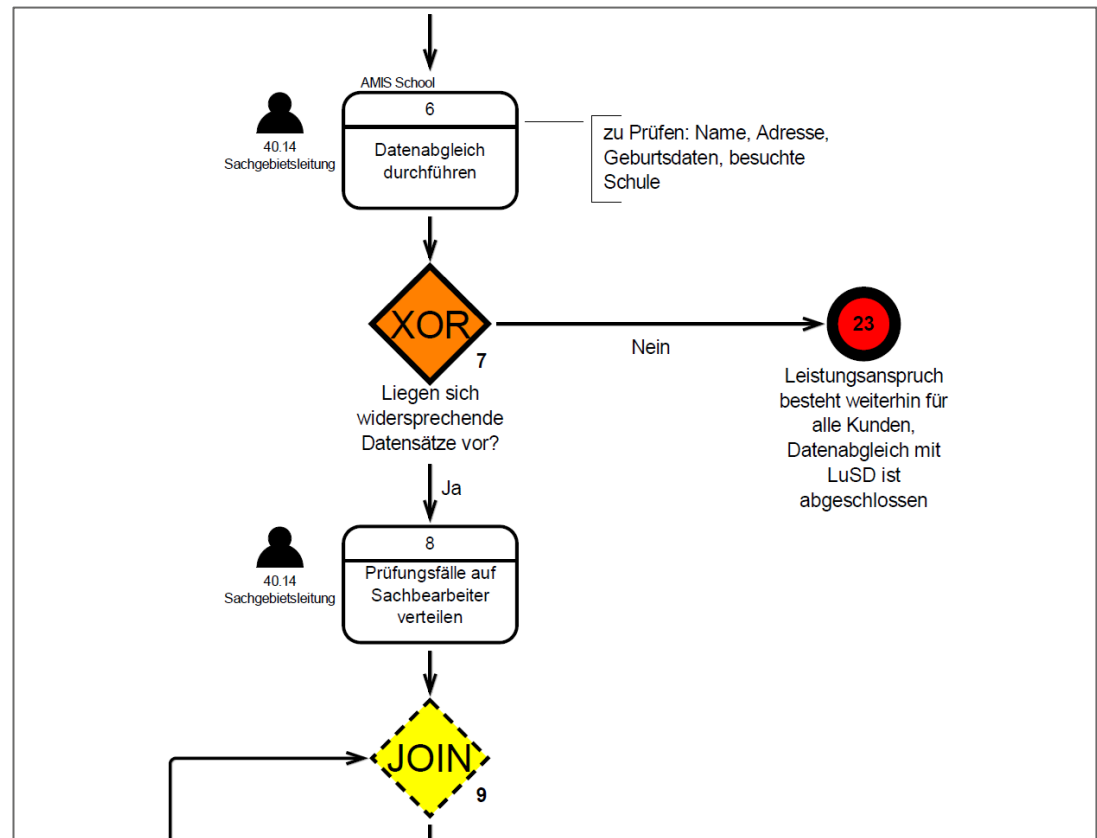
AMIS School

6

Datenabgleich durchführen

40.14
Sachgebietsleitung

zu Prüfen: Name, Adresse, Geburtsdaten, besuchte Schule

XOR

7

Liegen sich widersprechende Datensätze vor?

Nein

23

Leistungsanspruch besteht weiterhin für alle Kunden, Datenabgleich mit LuSD ist abgeschlossen

Ja

8

Prüfungsfälle auf Sachbearbeiter verteilen

40.14
Sachgebietsleitung

JOIN

9